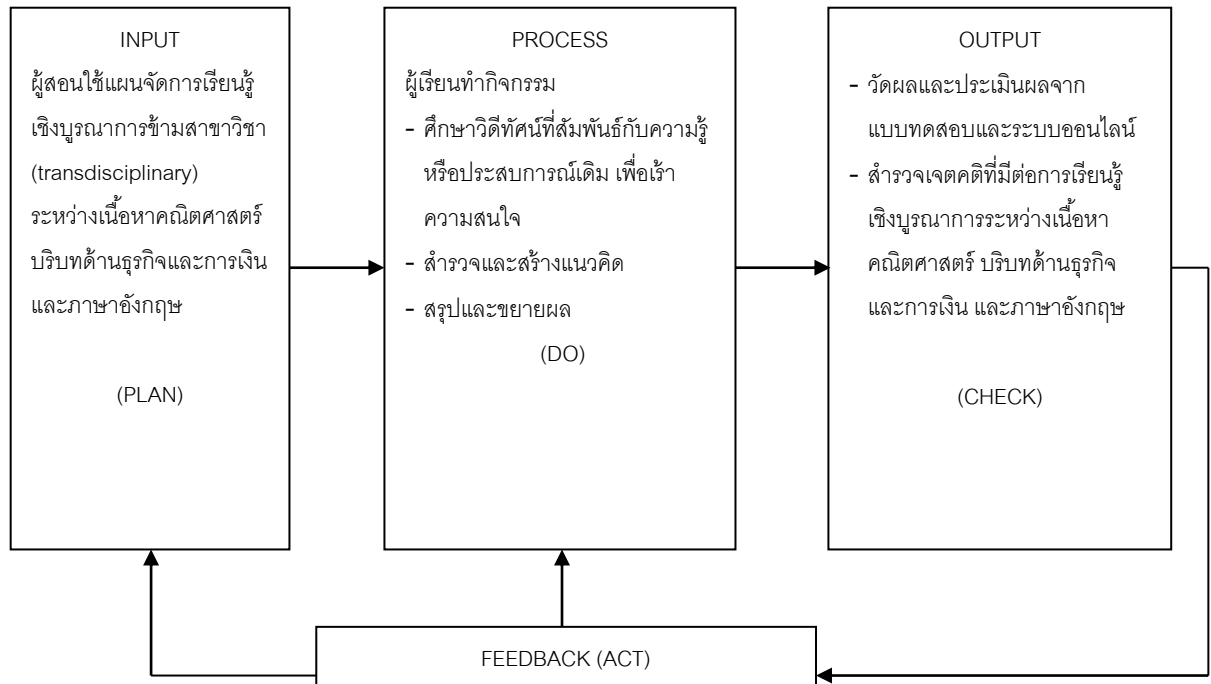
INPUT
ผู้สอนใช้แผนจัดการเรียนรู้เชิงบูรณาการข้ามสาขาวิชา (transdisciplinary) ระหว่างเนื้อหาคณิตศาสตร์ บริบทด้านธุรกิจและการเงิน และภาษาอังกฤษ

(PLAN)

PROCESS
ผู้เรียนทำกิจกรรม
- ศึกษาวิดีทัศน์ที่สัมพันธ์กับความรู้หรือประสบการณ์เดิม เพื่อเร้าความสนใจ
- สำรวจและสร้างแนวคิด
- สรุปและขยายผล

(DO)

OUTPUT
- วัดผลและประเมินผลจากแบบทดสอบและระบบออนไลน์
- สำรวจเจตคติที่มีต่อการเรียนรู้เชิงบูรณาการระหว่างเนื้อหาคณิตศาสตร์ บริบทด้านธุรกิจและการเงิน และภาษาอังกฤษ

(CHECK)

FEEDBACK (ACT)